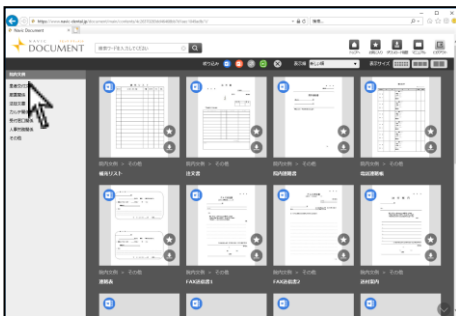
https://www.nasic-dental.jp/document/nasic/category/

Nasic Document

DOCUMENT

検索ワードを入力してください

絞り込み

表示順

新しい順

表示サイズ

社内文書

社内文書 > その他

備品リスト

社内文書 > その他

注文書

社内文書 > その他

院内掲示板

社内文書 > その他

電話連絡帳

社内文書 > その他

履歴表

社内文書 > その他

FAX送信表1

社内文書 > その他

FAX送信表2

社内文書 > その他

欠付案内